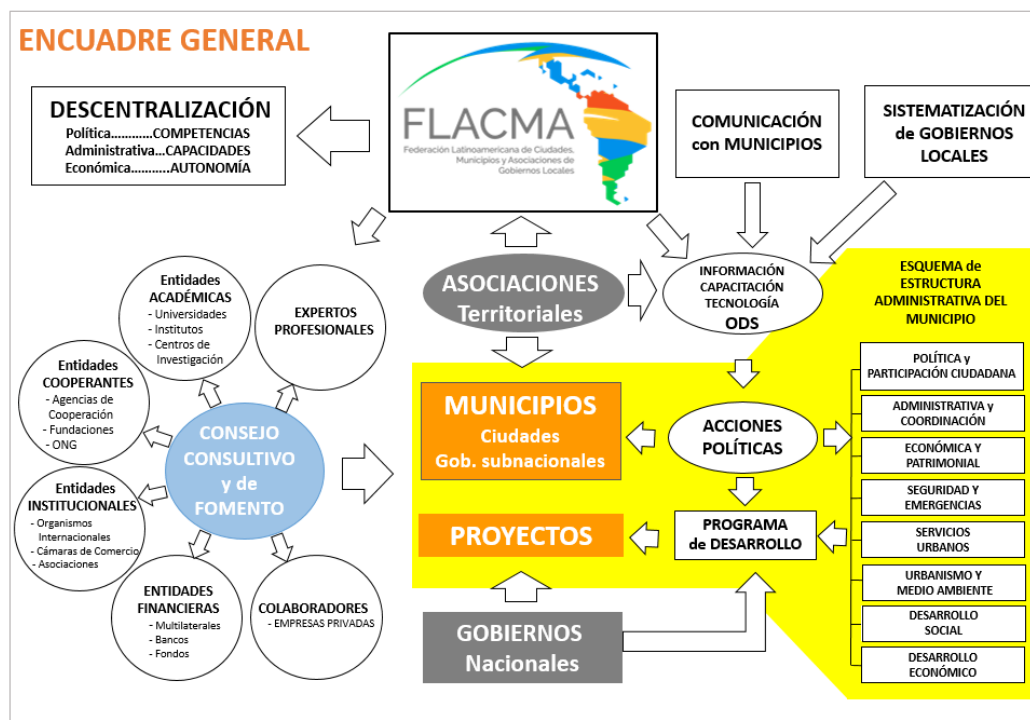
ENCUADRE GENERAL

DESCENTRALIZACIÓN
Política...........COMPETENCIAS
Administrativa...CAPACIDADES
Económica..........AUTONOMÍA

FLACMA
Federación Latinoamericana de Ciudades, Municipios y Asociaciones de Gobiernos Locales

COMUNICACIÓN con MUNICIPIOS

SISTEMATIZACIÓN de GOBIERNOS LOCALES

Entidades ACADÉMICAS
- Universidades
- Institutos
- Centros de Investigación

EXPERTOS PROFESIONALES

ASOCIACIONES Territoriales

INFORMACIÓN
CAPACITACIÓN
TECNOLOGÍA
ODS

ESQUEMA de ESTRUCTURA ADMINISTRATIVA DEL MUNICIPIO

Entidades COOPERANTES
- Agencias de Cooperación
- Fundaciones
- ONG

CONSEJO CONSULTIVO y de FOMENTO

Entidades INSTITUCIONALES
- Organismos Internacionales
- Cámaras de Comercio
- Asociaciones

MUNICIPIOS
Ciudades
Gob. subnacionales

ACCIONES POLÍTICAS

POLÍTICA y PARTICIPACIÓN CIUDADANA

ADMINISTRATIVA y COORDINACIÓN

ECONÓMICA Y PATRIMONIAL

SEGURIDAD Y EMERGENCIAS

PROYECTOS

PROGRAMA de DESARROLLO

SERVICIOS URBANOS

URBANISMO Y MEDIO AMBIENTE

ENTIDADES FINANCIERAS
- Multilaterales
- Bancos
- Fondos

COLABORADORES
- EMPRESAS PRIVADAS

GOBIERNOS Nacionales

DESARROLLO SOCIAL

DESARROLLO ECONÓMICO